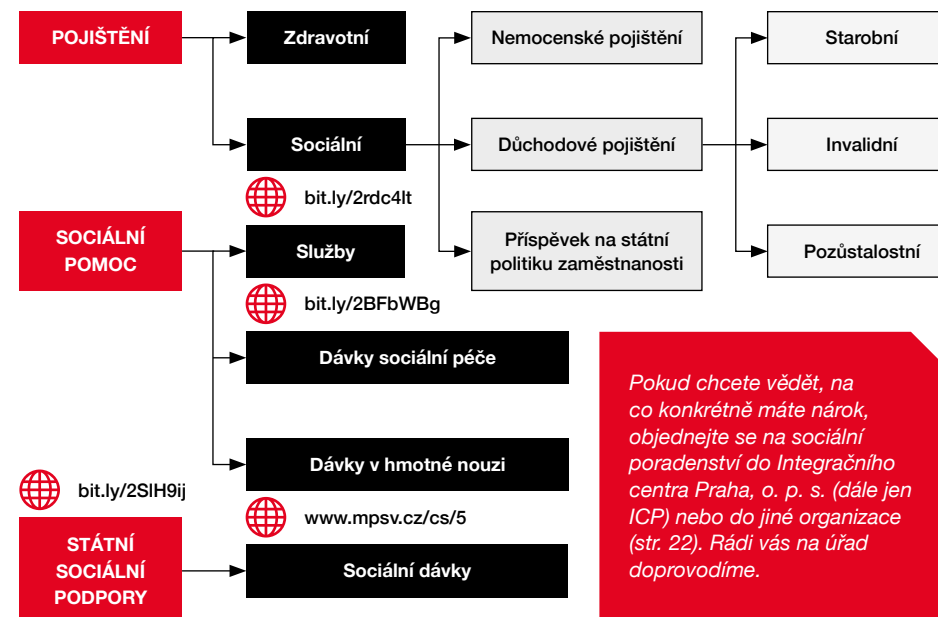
POJIŠTĚNÍ

Zdravotní

Sociální

bit.ly/2rdc4lt

Nemocenské pojištění

Důchodové pojištění

Příspěvek na státní politiku zaměstnanosti

Starobní

Invalidní

Pozůstalostní

SOCIÁLNÍ POMOC

Služby

bit.ly/2BFbWBg

Dávky sociální péče

Dávky v hmotné nouzi

www.mpsv.cz/cs/5

bit.ly/2SlH9ij

STÁTNÍ SOCIÁLNÍ PODPORY

Sociální dávky

Pokud chcete vědět, na co konkrétně máte nárok, objednejte se na sociální poradenství do Integračního centra Praha, o. p. s. (dále jen ICP) nebo do jiné organizace (str. 22). Rádi vás na úřad doprovodíme.